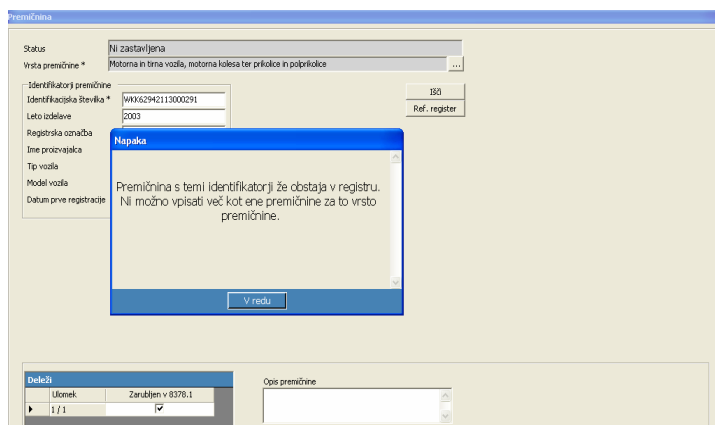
Premičnina

Status
Ni zastavljena
Vrsta premičnine *
Motorna in tirna vozila, motorna kolesa ter prikolice in polprikolice
...

Identifikatorji premičnine
Identifikacijska številka *
WKK62942113000291
Leto izdelave
2003
Registrska označba
Ime proizvajalca
Tip vozila
Model vozila
Datum prve registracije

Išči
Ref. register

Napaka

Premičnina s temi identifikatorji že obstaja v registru. Ni možno vpisati več kot ene premičnine za to vrsto premičnine.

V redu

Deleži

| | Ulomek | Zarubljen v 8378.1 |
|---|---|---|
| ▶ | 1 / 1 | ☑ |

Opis premičnine